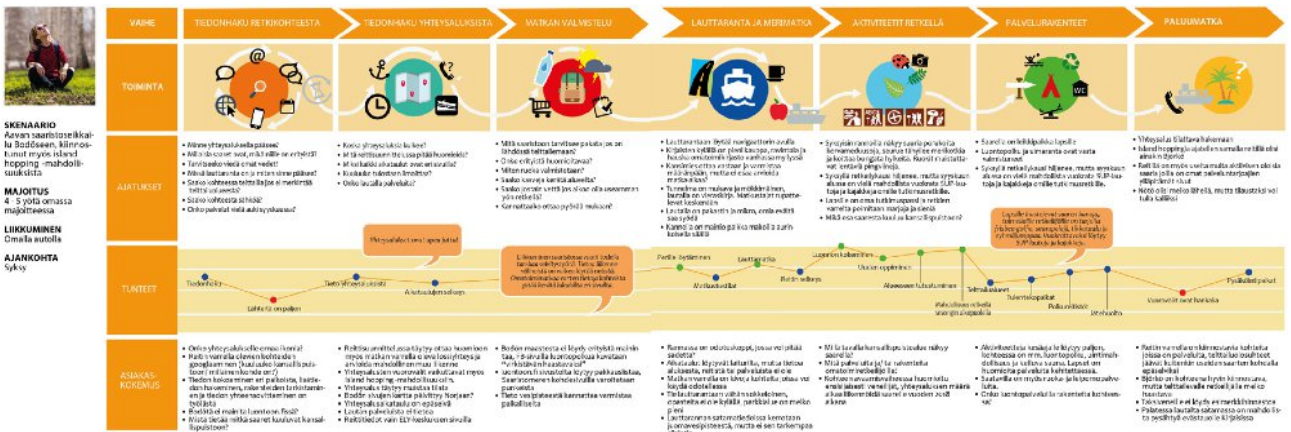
VAIHE

TIEDONHAKU RETKIKOHTEESTA

TIEDONHAKU YHTEYSALUKSISTA

MATKAN VALMISTELU

LAUTTARANTA JA MERIMATKA

AKTIVITEETIT RETKELLÄ

PALVELURAKENTEET

PALUUMATKA

TOIMINTA

SKENAARIO
Avvan saaristoseikkailu Bodöseen, kiinnostunut myös island hopping -mahdollisuuksista

MAJOITUS
4 - 5 yötä omassa majoitteessa

LIIKKUMINEN
Omalla autolla

AJANKOHTA
Syksy

AJATUKSET

TUNTEET

ASIAKASKOKEMUS

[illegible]